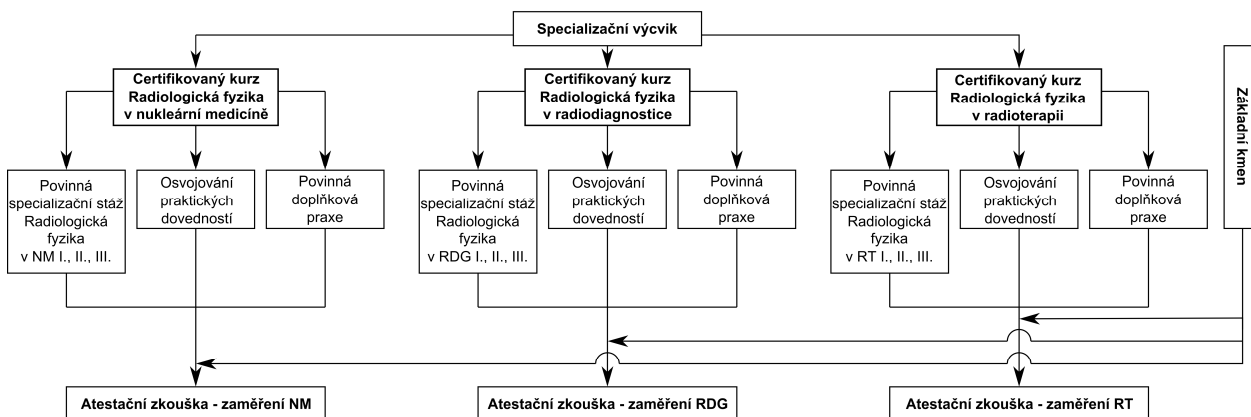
Specializační výcvik

Certifikovaný kurz Radiologická fyzika v nukleární medicíně

Certifikovaný kurz Radiologická fyzika v radiodiagnostice

Certifikovaný kurz Radiologická fyzika v radioterapii

Základní kmen

Povinná specializační stáž Radiologická fyzika v NM I., II., III.

Osvojování praktických dovedností

Povinná doplňková praxe

Povinná specializační stáž Radiologická fyzika v RDG I., II., III.

Osvojování praktických dovedností

Povinná doplňková praxe

Povinná specializační stáž Radiologická fyzika v RT I., II., III.

Osvojování praktických dovedností

Povinná doplňková praxe

Atestační zkouška - zaměření NM

Atestační zkouška - zaměření RDG

Atestační zkouška - zaměření RT